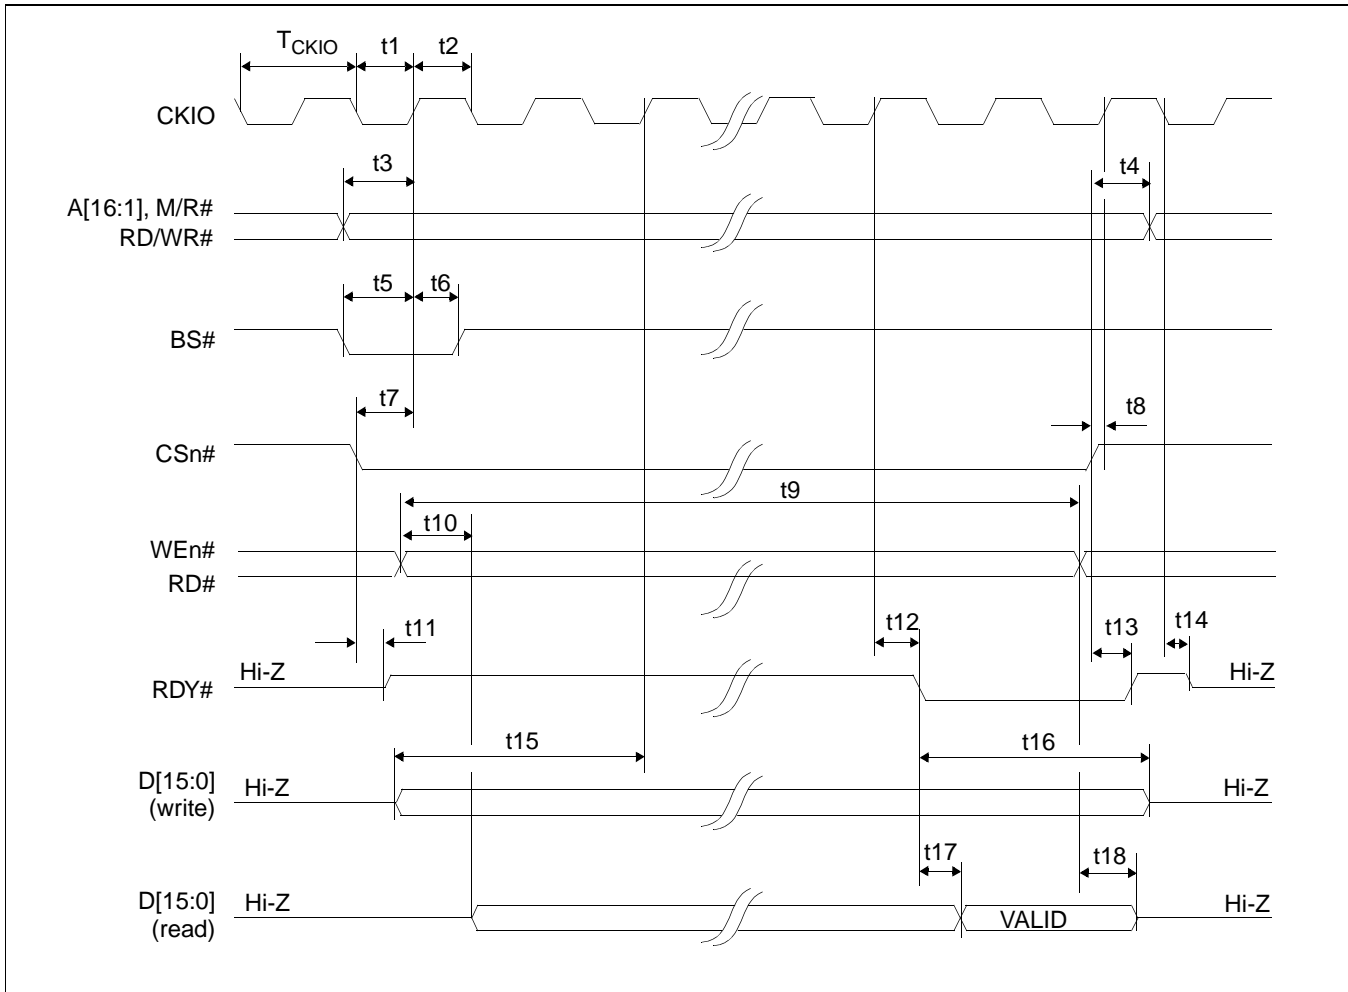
$T_{CKIO}$ t1 t2

CKIO

t3 t4

A[16:1], M/R#
RD/WR#

t5 t6

BS#

t7 t8

CSn#

t9

t10

WEn#
RD#

t11 t12 t13 t14

Hi-Z
RDY#
Hi-Z

t15 t16

D[15:0]
(write)
Hi-Z
Hi-Z

t17 t18

D[15:0]
(read)
Hi-Z
VALID
Hi-Z